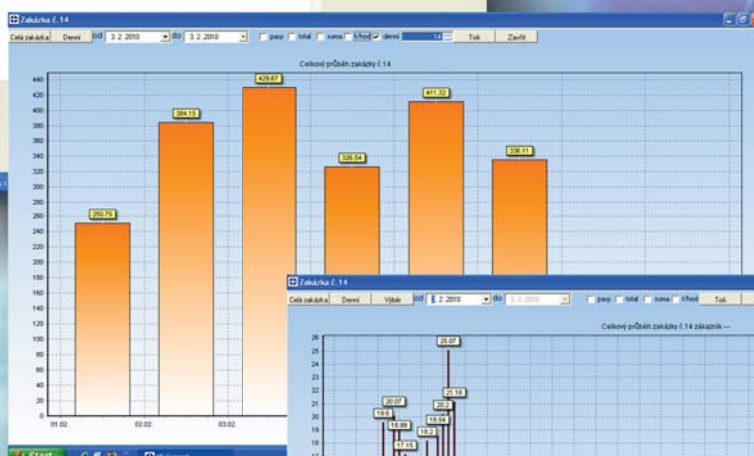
Zakázka č.14

Celá zakázka | Denní | od 3.2.2010 | do 3.2.2010 | pasy | total | suma | t/hod | denní | 14 | Tisk | Zavřít

Celkový průběh zakázky č.14

440
420
400
380
360
340
320
300
280
260
240
220
200
180
160
140
120
100
80
60
40
20
0

250.75
384.15
429.67
326.54
411.32
336.11

01.02.
02.02.
03.02.

Zakázka č.14

Celá zakázka | Denní | Výběr | od 1.2.2010 | do 3.2.2010 | pasy | total | suma | t/hod | Tisk

Celkový průběh zakázky č.14 zákazník —

26
25
24
23
22
21
20
19
18
17

25.07
21.18
20.07
20.2
19.8
18.99
18.54
18.2
17.15

Start